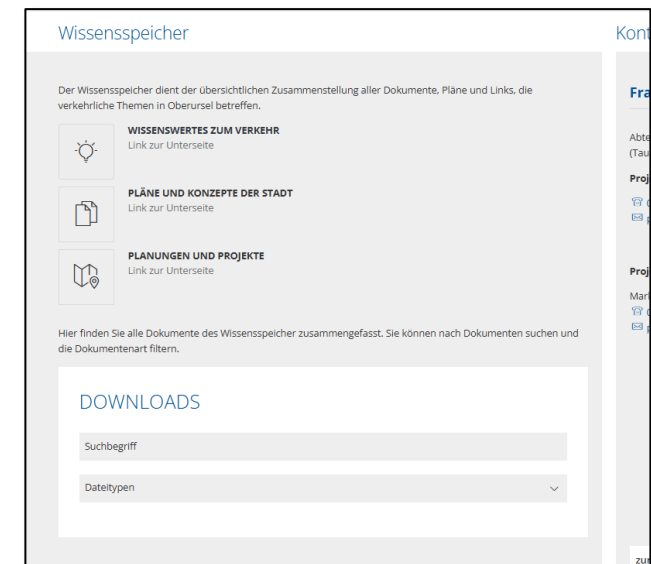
Wissensspeicher

Kont

Der Wissensspeicher dient der übersichtlichen Zusammenstellung aller Dokumente, Pläne und Links, die verkehrliche Themen in Oberursel betreffen.

WISSENSWERTES ZUM VERKEHR
Link zur Unterseite

PLÄNE UND KONZEPTE DER STADT
Link zur Unterseite

PLANUNGEN UND PROJEKTE
Link zur Unterseite

Hier finden Sie alle Dokumente des Wissensspeicher zusammengefasst. Sie können nach Dokumenten suchen und die Dokumentenart filtern.

DOWNLOADS

Suchbegriff

Dateitypen

Fra

Abte
(Tau

Proj

Proj

Mar

zur